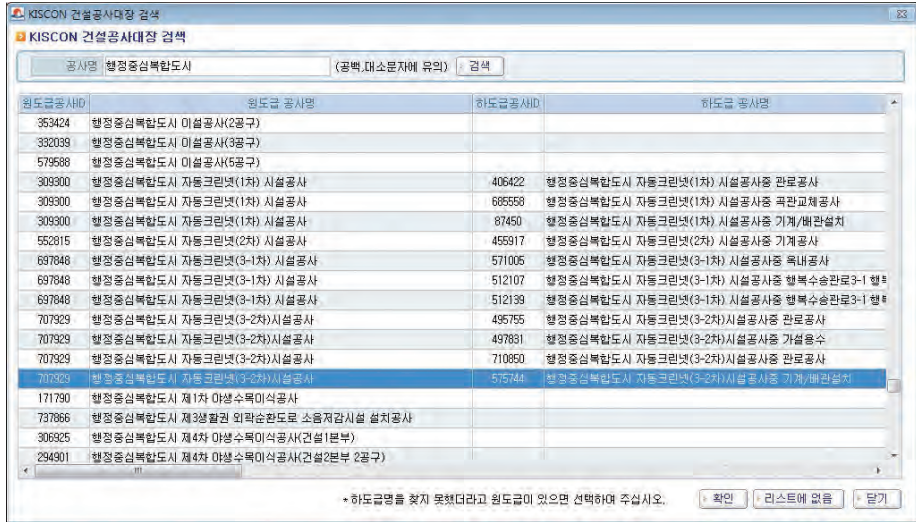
KISCON 건설공사대장 검색

KISCON 건설공사대장 검색

공사명 행정중심복합도시 (공백,대소문자에 유의) 검색

| 원도급공사ID | 원도급 공사명 | 하도급공사ID | 하도급 공사명 |
|---|---|---|---|
| 353424 | 행정중심복합도시 이설공사(2공구) | | |
| 332039 | 행정중심복합도시 이설공사(3공구) | | |
| 579588 | 행정중심복합도시 이설공사(5공구) | | |
| 309300 | 행정중심복합도시 자동크린넷(1차) 시설공사 | 406422 | 행정중심복합도시 자동크린넷(1차) 시설공사중 관로공사 |
| 309300 | 행정중심복합도시 자동크린넷(1차) 시설공사 | 685558 | 행정중심복합도시 자동크린넷(1차) 시설공사중 곡관교체공사 |
| 309300 | 행정중심복합도시 자동크린넷(1차) 시설공사 | 87450 | 행정중심복합도시 자동크린넷(1차) 시설공사중 기계/배관설치 |
| 552815 | 행정중심복합도시 자동크린넷(2차) 시설공사 | 455917 | 행정중심복합도시 자동크린넷(2차) 시설공사중 기계공사 |
| 697848 | 행정중심복합도시 자동크린넷(3-1차) 시설공사 | 571005 | 행정중심복합도시 자동크린넷(3-1차) 시설공사중 옥내공사 |
| 697848 | 행정중심복합도시 자동크린넷(3-1차) 시설공사 | 512107 | 행정중심복합도시 자동크린넷(3-1차) 시설공사중 행복수송관로3-1 행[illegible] |
| 697848 | 행정중심복합도시 자동크린넷(3-1차) 시설공사 | 512139 | 행정중심복합도시 자동크린넷(3-1차) 시설공사중 행복수송관로3-1 행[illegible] |
| 707929 | 행정중심복합도시 자동크린넷(3-2차)시설공사 | 495755 | 행정중심복합도시 자동크린넷(3-2차)시설공사중 관로공사 |
| 707929 | 행정중심복합도시 자동크린넷(3-2차)시설공사 | 497831 | 행정중심복합도시 자동크린넷(3-2차)시설공사중 가설용수 |
| 707929 | 행정중심복합도시 자동크린넷(3-2차)시설공사 | 710850 | 행정중심복합도시 자동크린넷(3-2차)시설공사중 관로공사 |
| 707929 | 행정중심복합도시 자동크린넷(3-2차)시설공사 | 575744 | 행정중심복합도시 자동크린넷(3-2차)시설공사중 기계/배관설치 |
| 171790 | 행정중심복합도시 제1차 야생수목이식공사 | | |
| 737866 | 행정중심복합도시 제3생활권 외곽순환도로 소음저감시설 설치공사 | | |
| 306925 | 행정중심복합도시 제4차 야생수목이식공사(건설1본부) | | |
| 294901 | 행정중심복합도시 제4차 야생수목이식공사(건설2본부 2공구) | | |

* 하도급명을 찾지 못했더라고 원도급이 있으면 선택하여 주십시오. 확인 리스트에 없음 닫기